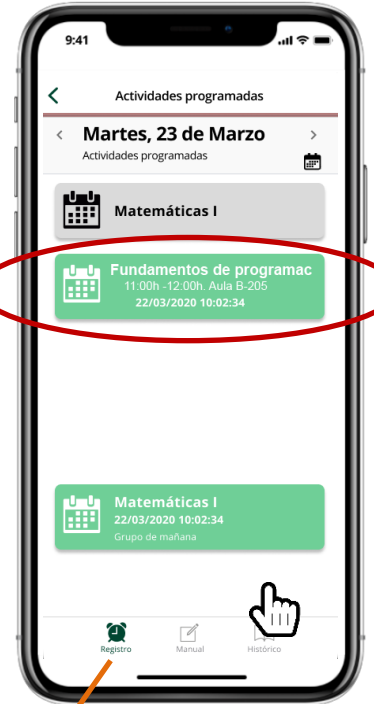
9:41

Actividades programadas

Martes, 23 de Marzo

Actividades programadas

Matemáticas I

Fundamentos de programac

11:00h -12:00h. Aula B-205

22/03/2020 10:02:34

Matemáticas I

22/03/2020 10:02:34

Grupo de mañana

Registro

Manual

Histórico